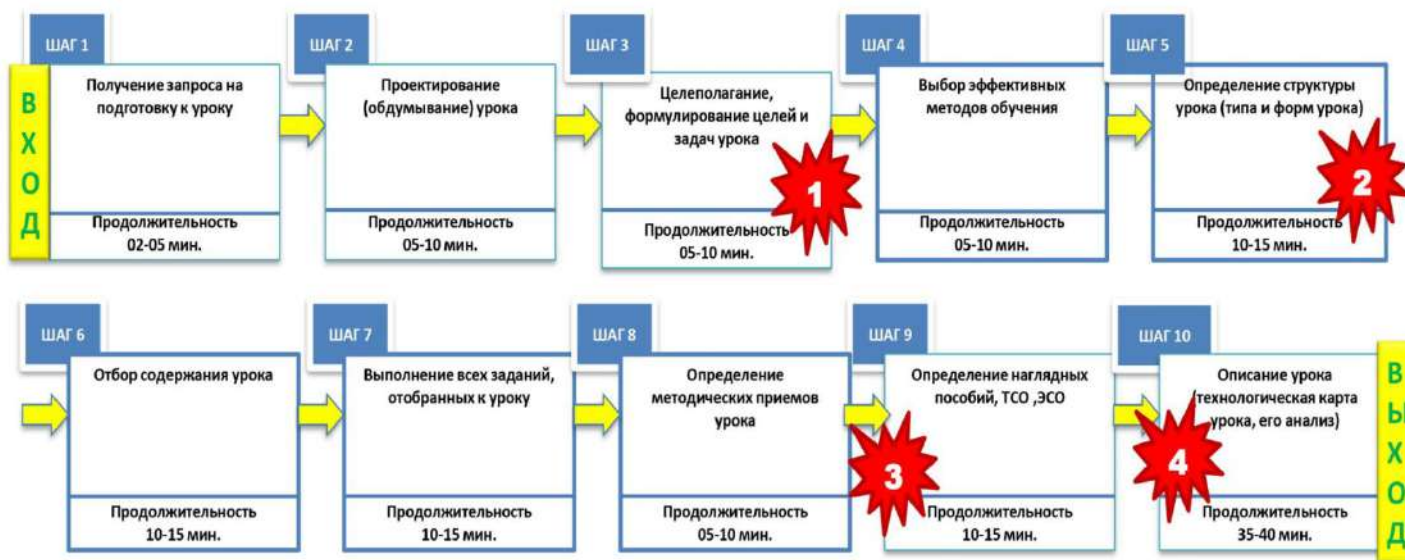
ВХОД

ШАГ 1
Получение запроса на подготовку к уроку
Продолжительность 02-05 мин.

ШАГ 2
Проектирование (обдумывание) урока
Продолжительность 05-10 мин.

ШАГ 3
Целеполагание, формулирование целей и задач урока
1
Продолжительность 05-10 мин.

ШАГ 4
Выбор эффективных методов обучения
Продолжительность 05-10 мин.

ШАГ 5
Определение структуры урока (типа и форм урока)
2
Продолжительность 10-15 мин.

ШАГ 6
Отбор содержания урока
Продолжительность 10-15 мин.

ШАГ 7
Выполнение всех заданий, отобранных к уроку
Продолжительность 10-15 мин.

ШАГ 8
Определение методических приемов урока
Продолжительность 05-10 мин.

ШАГ 9
Определение наглядных пособий, ТСО ,ЭСО
3
Продолжительность 10-15 мин.

ШАГ 10
Описание урока (технологическая карта урока, его анализ)
4
Продолжительность 35-40 мин.

ВЫХОД